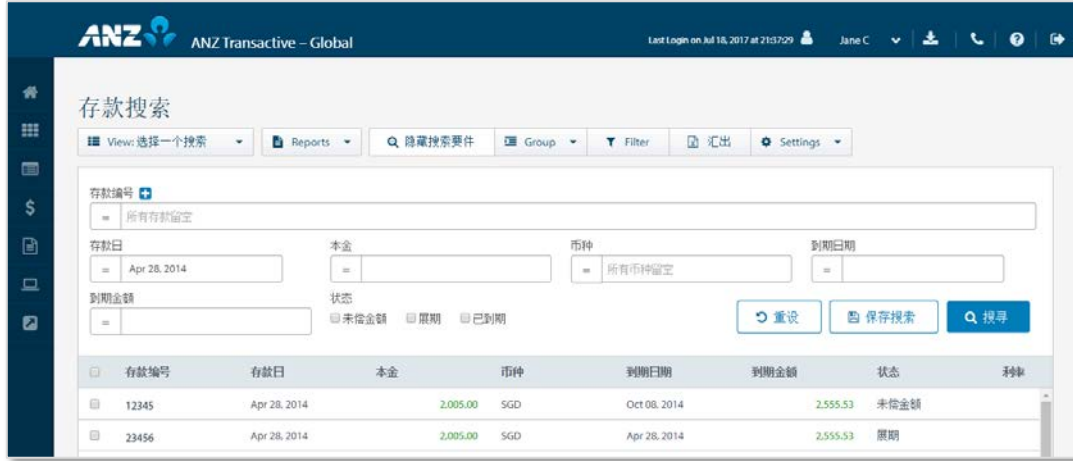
ANZ ANZ Transactive – Global

Last Login on Jul 18, 2017 at 21:37:29 Jane C

存款搜索

View: 选择一个搜索 Reports 隐藏搜索要件 Group Filter 汇出 Settings

存款编号

= 所有存款留空

存款日

= Apr 28, 2014

本金

=

币种

= 所有币种留空

到期日期

=

到期金额

=

状态

未偿金额 展期 已到期

重设 保存搜索 搜寻

| | 存款编号 | 存款日 | 本金 | 币种 | 到期日期 | 到期金额 | 状态 | 利率 |
|---|---|---|---|---|---|---|---|---|
| | 12345 | Apr 28, 2014 | 2,005.00 | SGD | Oct 08, 2014 | 2,555.53 | 未偿金额 | |
| | 23456 | Apr 28, 2014 | 2,005.00 | SGD | Apr 28, 2014 | 2,555.53 | 展期 | |